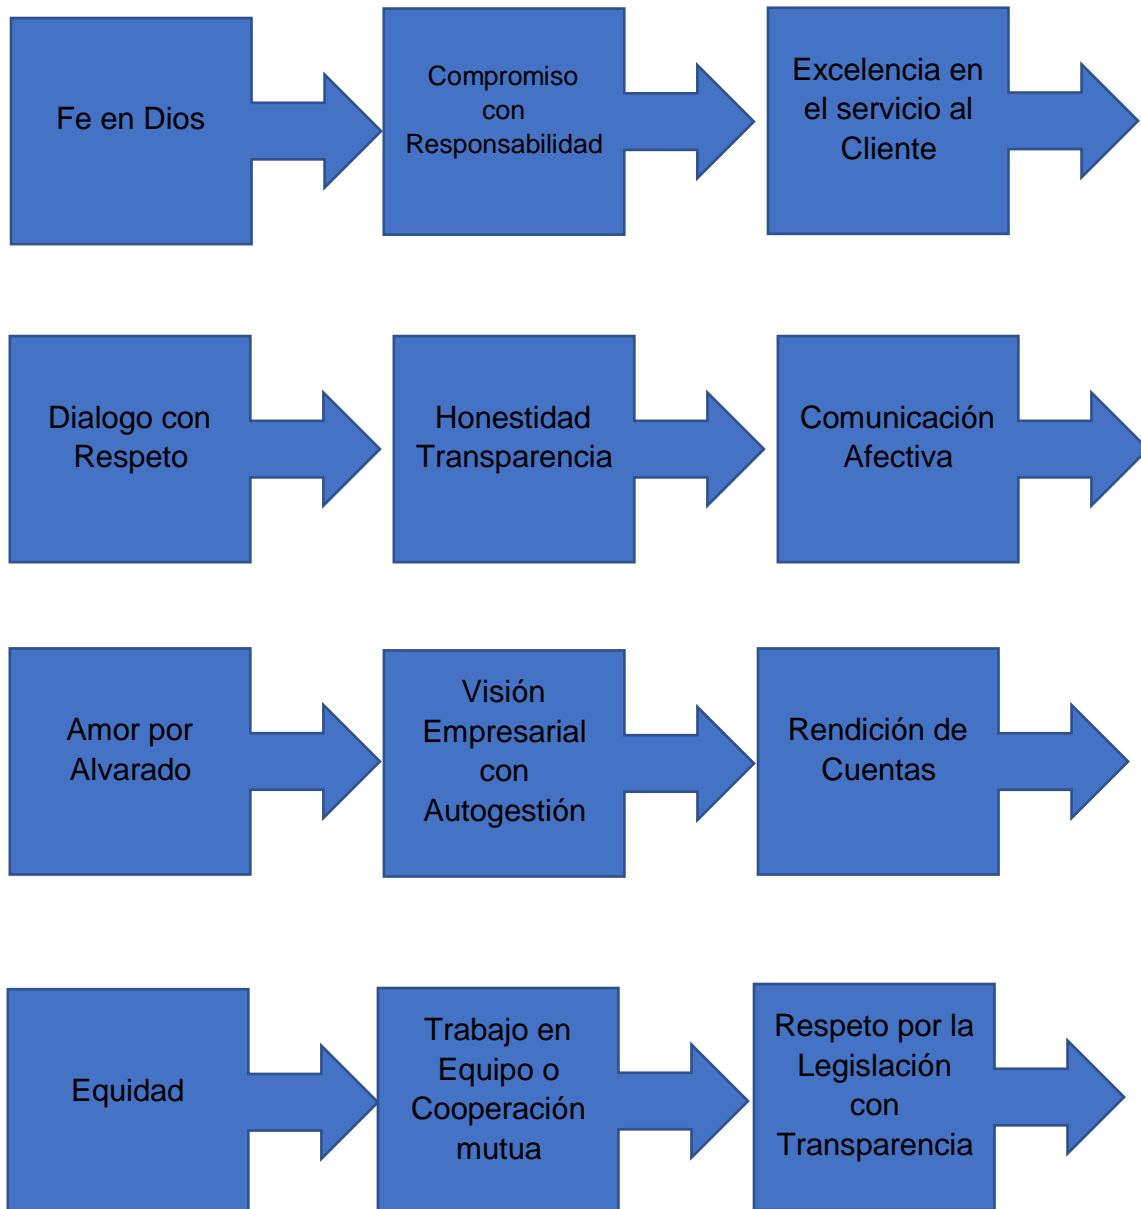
Fe en Dios

Compromiso con Responsabilidad

Excelencia en el servicio al Cliente

Dialogo con Respeto

Honestidad Transparencia

Comunicación Afectiva

Amor por Alvarado

Visión Empresarial con Autogestión

Rendición de Cuentas

Equidad

Trabajo en Equipo o Cooperación mutua

Respeto por la Legislación con Transparencia